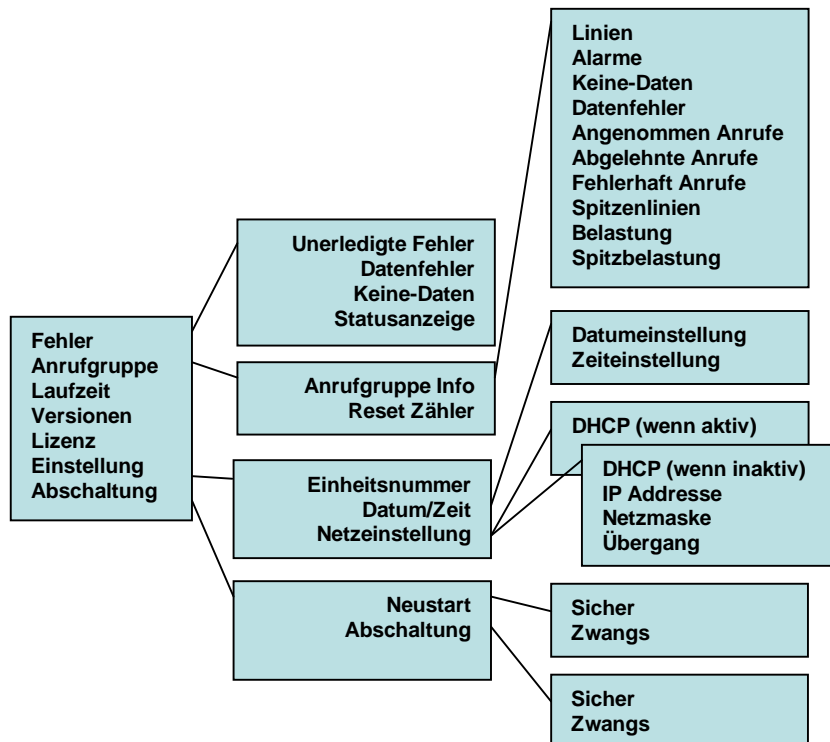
Fehler
Anrufgruppe
Laufzeit
Versionen
Lizenz
Einstellung
Abschaltung

Unerledigte Fehler
Datenfehler
Keine-Daten
Statusanzeige

Anrufgruppe Info
Reset Zähler

Einheitsnummer
Datum/Zeit
Netzeinstellung

Neustart
Abschaltung

Linien
Alarme
Keine-Daten
Datenfehler
Angenommen Anrufe
Abgelehnte Anrufe
Fehlerhaft Anrufe
Spitzenlinien
Belastung
Spitzbelastung

Datumeinstellung
Zeiteinstellung

DHCP (wenn aktiv)

DHCP (wenn inaktiv)
IP Addresse
Netzmaske
Übergang

Sicher
Zwangs

Sicher
Zwangs